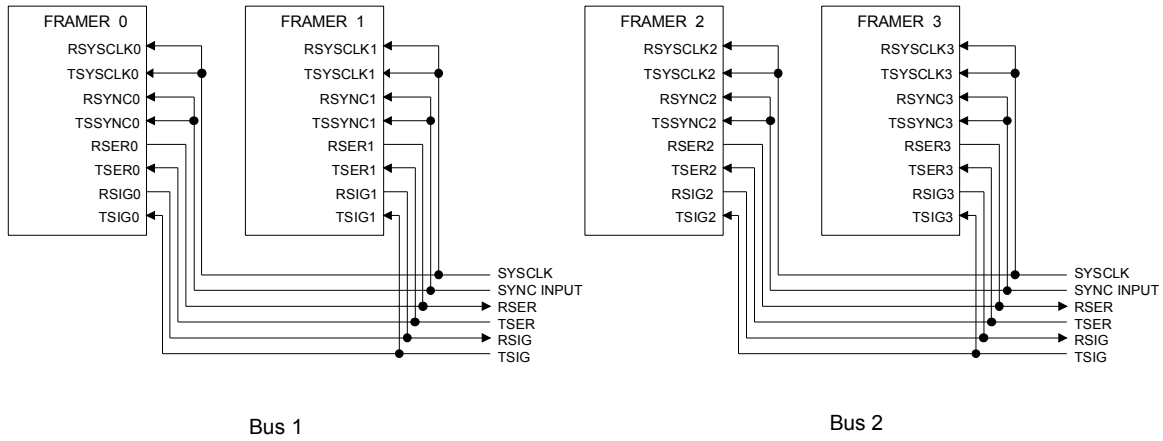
FRAMER 0
RSYSCLK0
TSYSCLK0
RSYNC0
TSSYNC0
RSER0
TSER0
RSIG0
TSIG0

FRAMER 1
RSYSCLK1
TSYSCLK1
RSYNC1
TSSYNC1
RSER1
TSER1
RSIG1
TSIG1

SYSCLK
SYNC INPUT
RSER
TSER
RSIG
TSIG

Bus 1

FRAMER 2
RSYSCLK2
TSYSCLK2
RSYNC2
TSSYNC2
RSER2
TSER2
RSIG2
TSIG2

FRAMER 3
RSYSCLK3
TSYSCLK3
RSYNC3
TSSYNC3
RSER3
TSER3
RSIG3
TSIG3

SYSCLK
SYNC INPUT
RSER
TSER
RSIG
TSIG

Bus 2